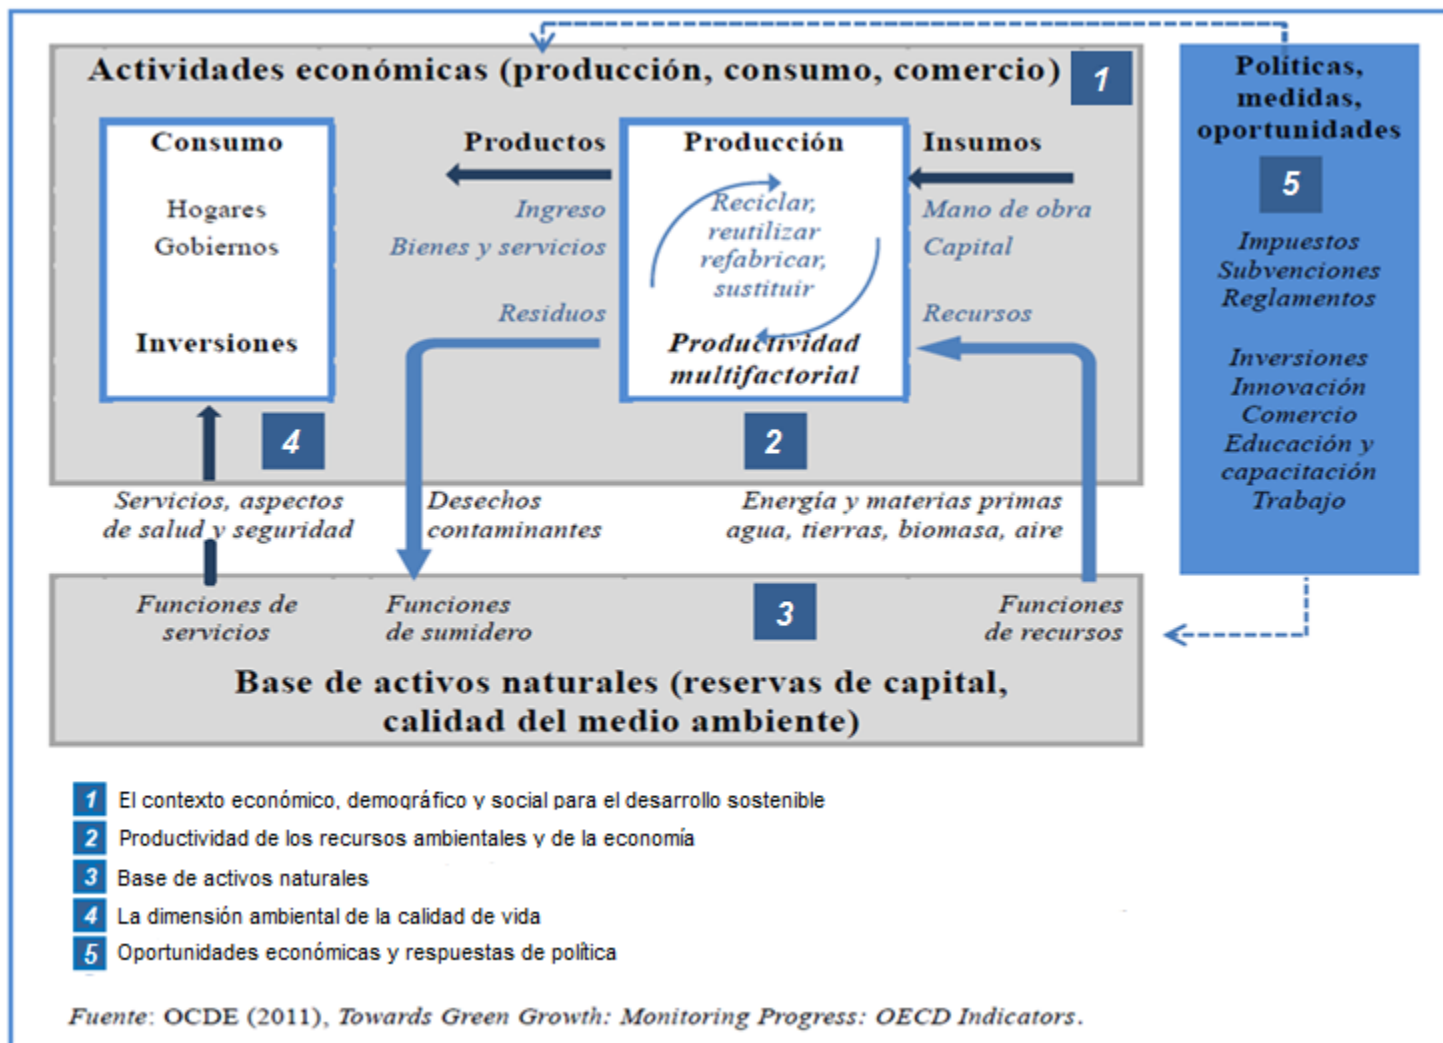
Actividades económicas (producción, consumo, comercio) 1

Políticas, medidas, oportunidades
5
Impuestos
Subvenciones
Reglamentos

Inversiones
Innovación
Comercio
Educación y capacitación
Trabajo

Consumo
Hogares
Gobiernos

Inversiones

Productos
Ingreso
Bienes y servicios

Residuos

Producción
Reciclar, reutilizar refabricar, sustituir
Productividad multifactorial

Insumos
Mano de obra
Capital

Recursos

4

2

Servicios, aspectos de salud y seguridad

Desechos contaminantes

Energía y materias primas agua, tierras, biomasa, aire

Funciones de servicios

Funciones de sumidero

3

Funciones de recursos

Base de activos naturales (reservas de capital, calidad del medio ambiente)

1 El contexto económico, demográfico y social para el desarrollo sostenible
2 Productividad de los recursos ambientales y de la economía
3 Base de activos naturales
4 La dimensión ambiental de la calidad de vida
5 Oportunidades económicas y respuestas de política

Fuente: OCDE (2011), Towards Green Growth: Monitoring Progress: OECD Indicators.